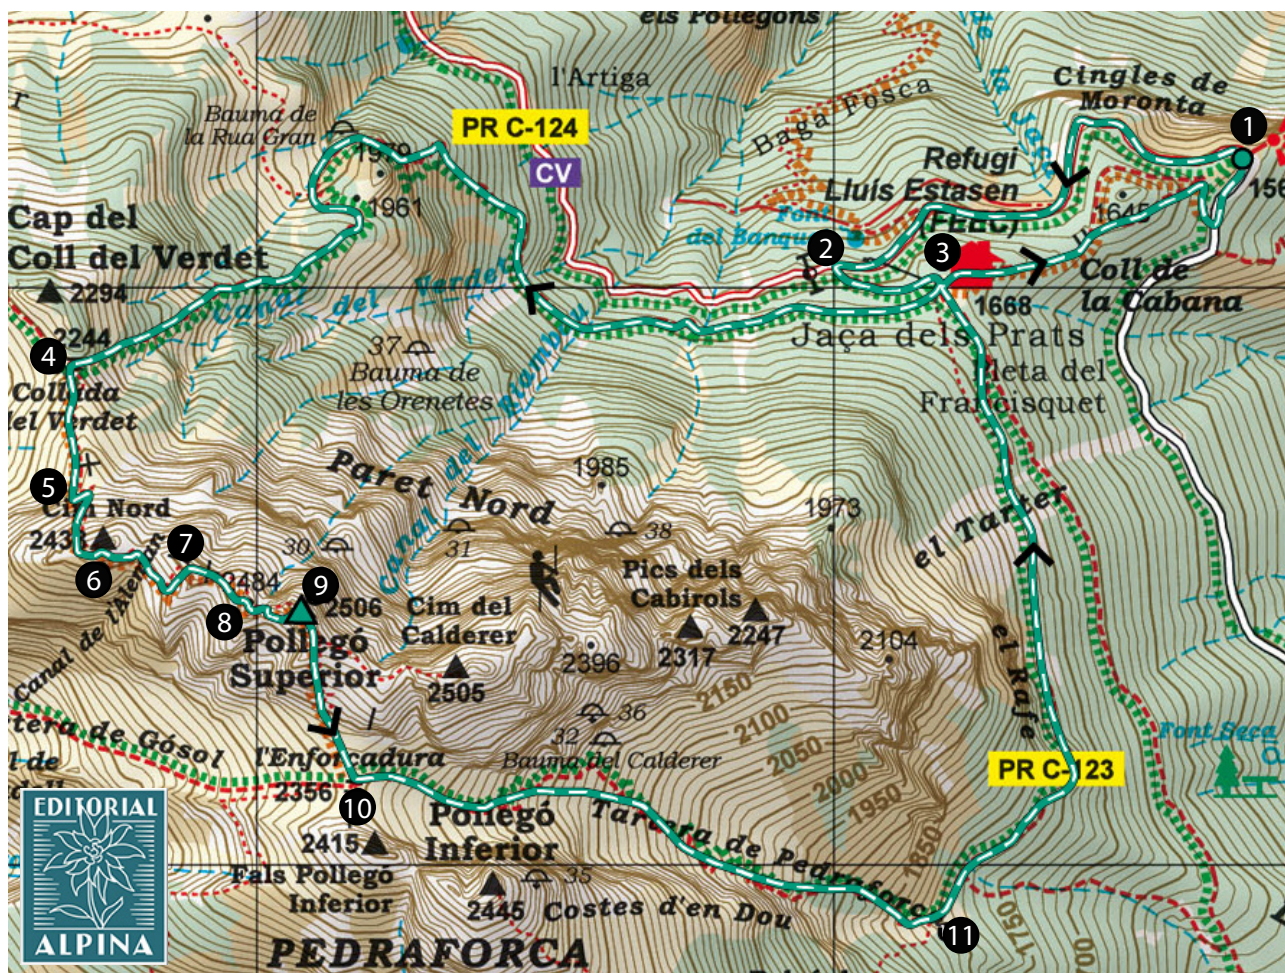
els Pollegons
l'Artiga
Cingles de Moronta
1
156
Bauma de la Rua Gran
PR C-124
1979
CV
Baga Fosca
Refugi Lluís Estasen (FEEC)
1961
Font del Banquet
2
3
1645
Cap del Coll del Verdet
Coll de la Cabana
2294
Canal del Verdet
1668
2244
Jaça dels Prats
4
Collada del Verdet
37
Bauma de les Orenetes
Canal del Riambau
Pleta del Francisquet
5
Paret Nord
1985
Cim Nord
1973
2434
7
31
38
el Tarter
30
6
2484
9
Pics dels Cabirols
8
2506
Cim del Calderer
Pollegó Superior
2317
2247
2104
Canal de l'Arena
2396
2505
el Rafel
2150
Costera de Gósol
36
32
2100
Bauma del Calderer
l'Enforcadura
2050
Font Seca
PR C-123
2356
2000
10
1950
Pollegó Inferior
Tartera de Pedraforca
2415
1650
Fals Pollegó Inferior
35
2445
Costes d'en Dou
11
1750
EDITORIAL ALPINA
PEDRAFORCA